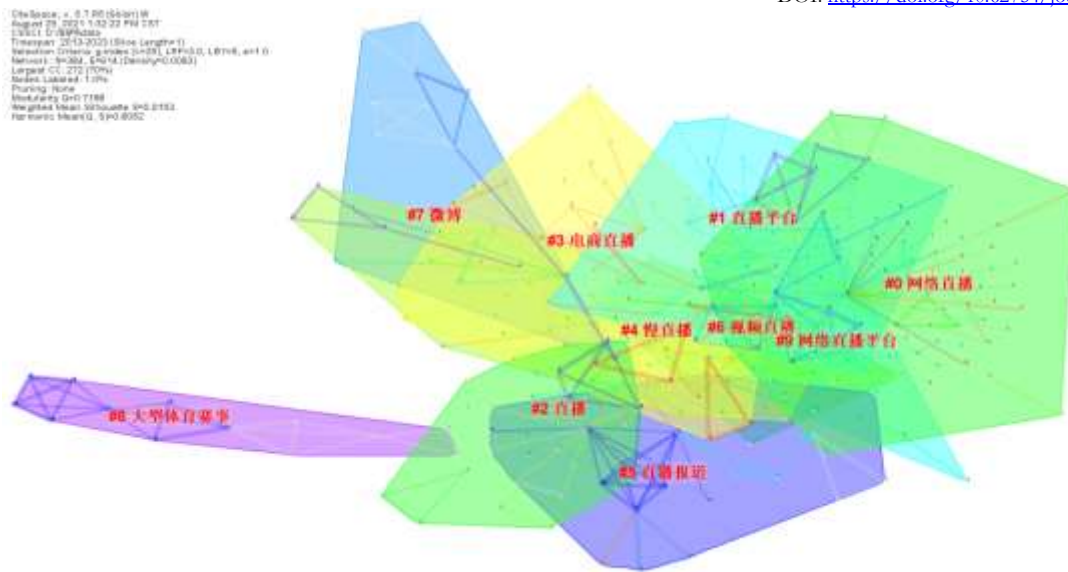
DOI: https://doi.org/10.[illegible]

CiteSpace, v. 5.7.R5 (64-bit) W
August 29, 2021 1:52:22 PM CST
CSSCI: D:\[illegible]\data
Timespan: 2013-2020 (Slice Length=1)
Selection Criteria: g-index (k=25), LRF=3.0, L/N=10, e=1.0
Network: N=384, E=614 (Density=0.0083)
Largest CC: 272 (70%)
Nodes Labeled: 1.0%
Pruning: None
Modularity Q=0.7188
Weighted Mean Silhouette S=0.9153
Harmonic Mean(Q, S)=0.8052

#7 微博

#3 电商直播

#1 直播平台

#0 网络直播

#4 慢直播

#6 视频直播

#9 网络直播平台

#8 大型体育赛事

#2 直播

#5 直播报道